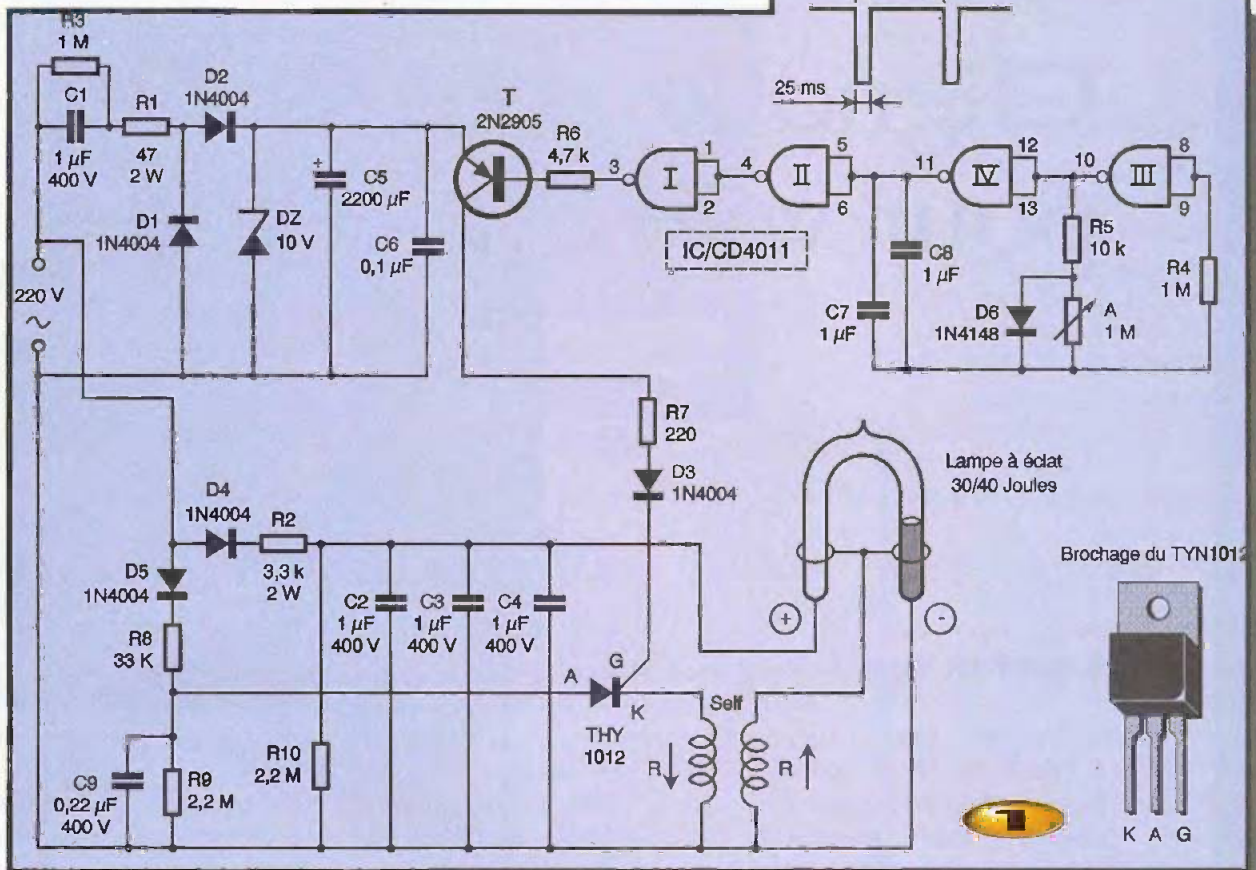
R3
1 M
C1
1 $\mu$F
400 V
R1
47
2 W
D2
1N4004
D1
1N4004
DZ
10 V
+
C5
2200 $\mu$F
C6
0,1 $\mu$F
T
2N2905
R6
4,7 k
3
I
1
2
4
II
5
6
11
IV
12
13
10
III
8
9
25 ms
IC/CD4011
C8
1 $\mu$F
C7
1 $\mu$F
R5
10 k
D6
1N4148
A
1 M
R4
1 M
220 V
~
R7
220
D3
1N4004
Lampe à éclat
30/40 Joules
D4
1N4004
R2
3,3 k
2 W
D5
1N4004
R8
33 K
C2
1 $\mu$F
400 V
C3
1 $\mu$F
400 V
C4
1 $\mu$F
400 V
+
-
Brochage du TYN1012
A
G
K
THY
1012
Self
R
R
R10
2,2 M
C9
0,22 $\mu$F
400 V
R9
2,2 M
K A G